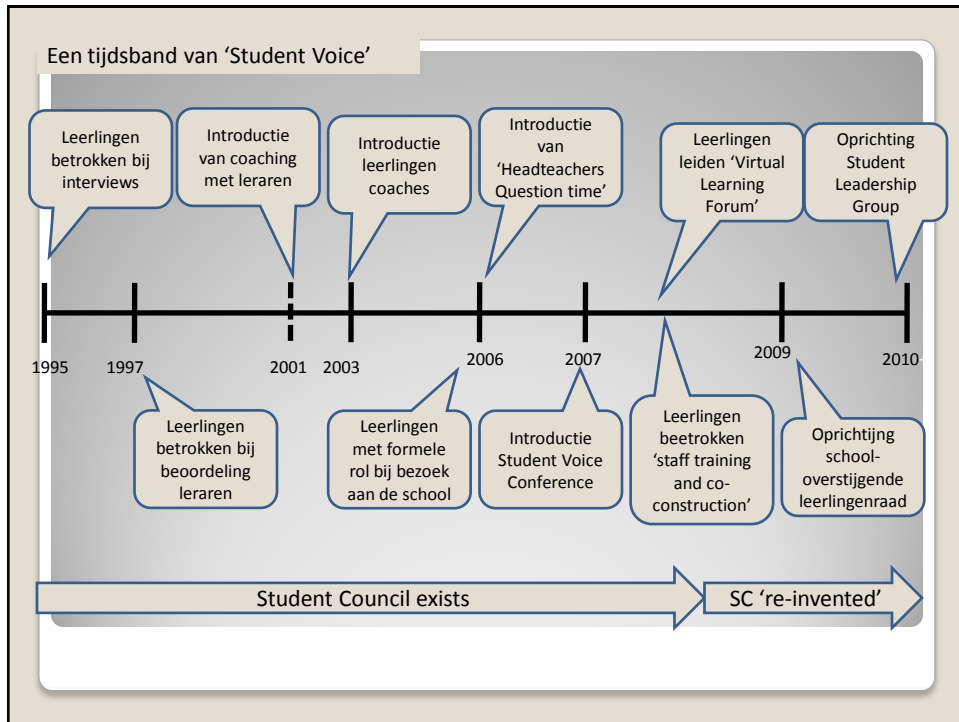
Een tijdsband van 'Student Voice'

Leerlingen betrokken bij interviews

Introductie van coaching met leraren

Introductie leerlingen coaches

Introductie van 'Headteachers Question time'

Leerlingen leiden 'Virtual Learning Forum'

Oprichting Student Leadership Group

1995

1997

2001

2003

2006

2007

2009

2010

Leerlingen betrokken bij beoordeling leraren

Leerlingen met formele rol bij bezoek aan de school

Introductie Student Voice Conference

Leerlingen beetrokken 'staff training and co-construction'

Oprichtjing school-overstijgende leerlingenraad

Student Council exists

SC 're-invented'